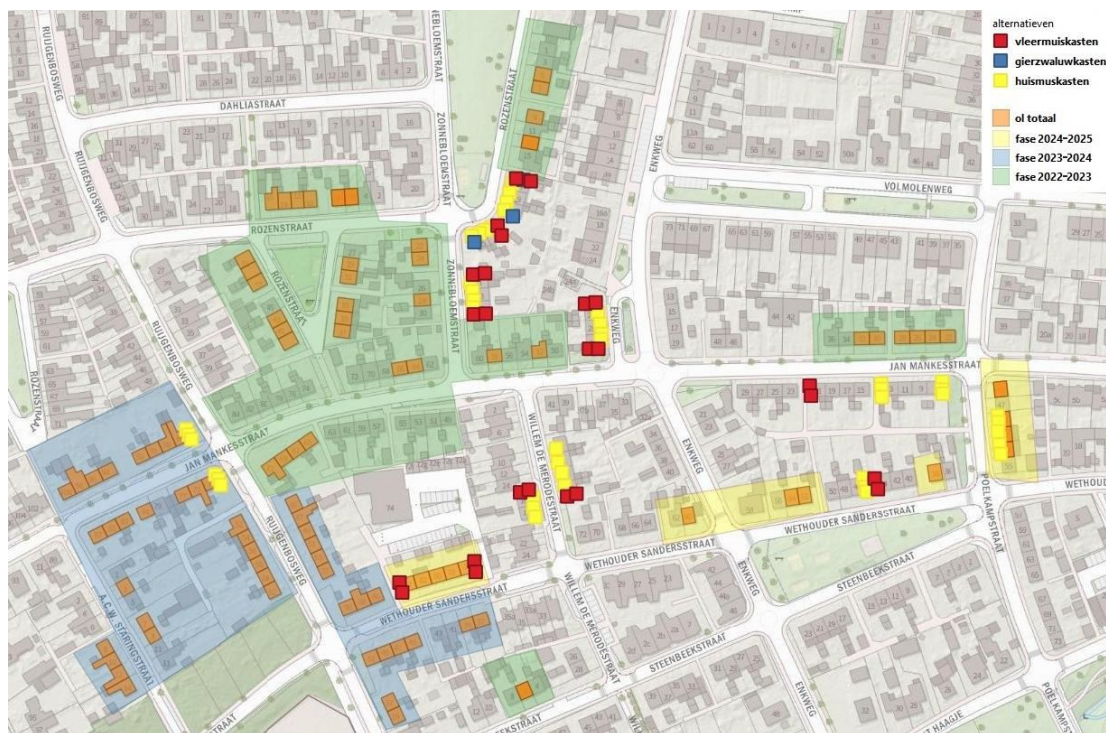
alternatieven
vleermuiskasten
gierzwaluwkasten
huismuskasten

ol totaal
fase 2024-2025
fase 2023-2024
fase 2022-2023

RUIGENBOSWEG
DAHLIASTRAAT
ZONNEBLOEMSTRAAT
ROZENSTRAAT
ENKWEG
VOLMOLENWEG
ROZENSTRAAT
ROZENSTRAAT
ZONNEBLOEMSTRAAT
RUIGENBOSWEG
ROZENSTRAAT
ENKWEG
JAN MANKESSTRAAT
JAN MANKESSTRAAT
WILLEM DE MERODESTRAAT
ENKWEG
POELKAMPSTRAAT
WETHOU
RUIGENBOSWEG
WETHOUDER SANDERSSTRAAT
WETHOUDER SANDERSSTRAAT
WETHOUDER SANDERSSTRAAT
A.C.W. STARINGSTRAAT
WILLEM DE MERODESTRAAT
ENKWEG
STEENBEEKSTRAAT
STEENBEEKSTRAAT
ENKWEG
POELKAMPSTRAAT
HAAGJE
STRAAT
74